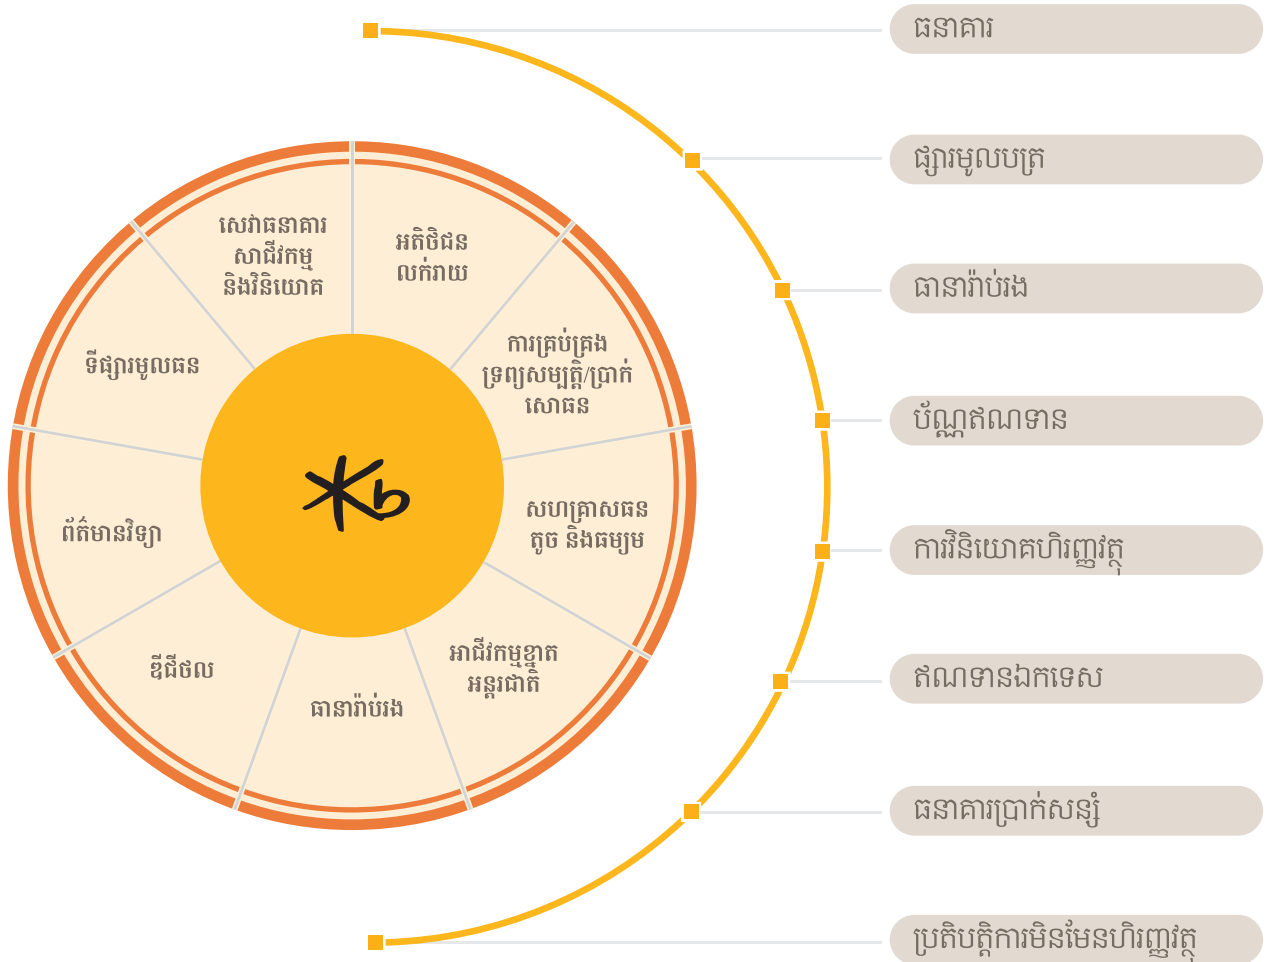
សេវាធនាគារ សាជីវកម្ម និងវិនិយោគ

អតិថិជន លក់រាយ

ការគ្រប់គ្រង ទ្រព្យសម្បត្តិ/ប្រាក់ សោធន

សហគ្រាសធន តូច និងមធ្យម

អាជីវកម្មខ្នាត អន្តរជាតិ

ធានារ៉ាប់រង

ឌីជីថល

ព័ត៌មានវិទ្យា

ទីផ្សារមូលធន

ធនាគារ

ផ្សារមូលបត្រ

ធានារ៉ាប់រង

ប័ណ្ណឥណទាន

ការវិនិយោគហិរញ្ញវត្ថុ

ឥណទានឯកទេស

ធនាគារប្រាក់សន្សំ

ប្រតិបត្តិការមិនមែនហិរញ្ញវត្ថុ